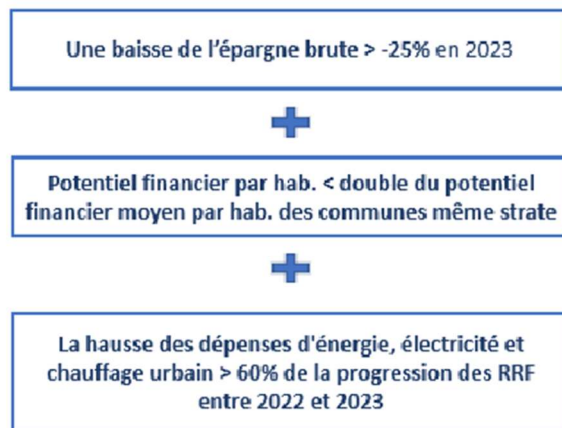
Une baisse de l'épargne brute > -25% en 2023

Potentiel financier par hab. < double du potentiel financier moyen par hab. des communes même strate

La hausse des dépenses d'énergie, électricité et chauffage urbain > 60% de la progression des RRF entre 2022 et 2023